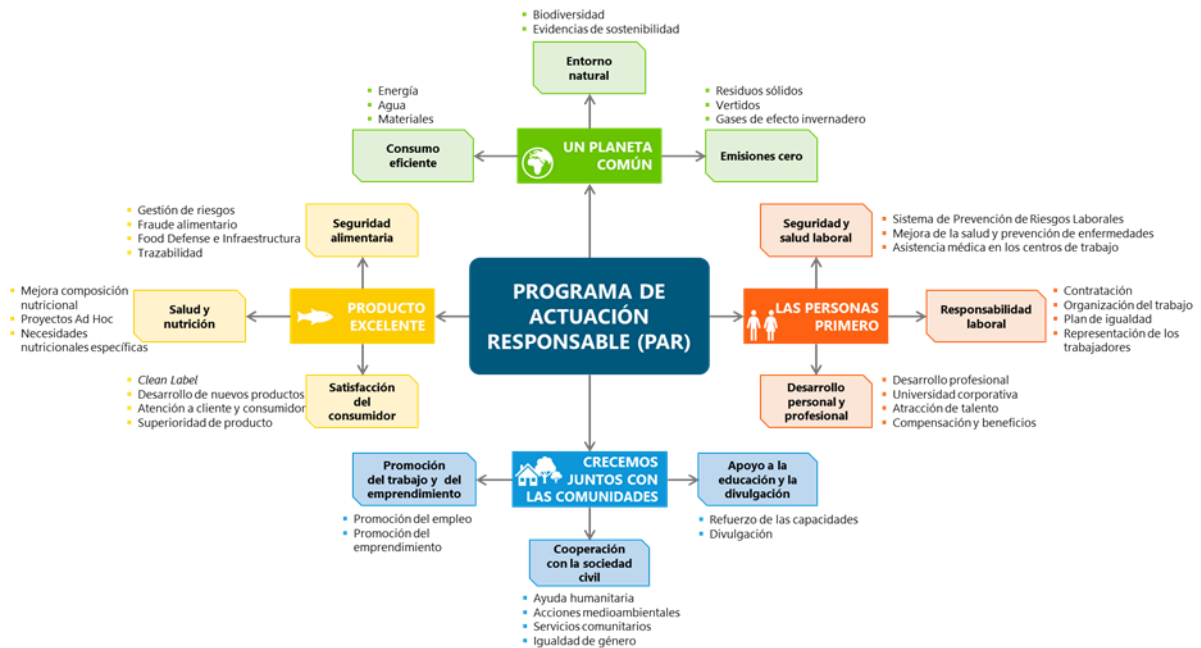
- Biodiversidad
- Evidencias de sostenibilidad

Entorno natural

- Energía
- Agua
- Materiales

Consumo eficiente

UN PLANETA COMÚN

- Residuos sólidos
- Vertidos
- Gases de efecto invernadero

Emisiones cero

- Gestión de riesgos
- Fraude alimentario
- Food Defense e Infraestructura
- Trazabilidad

Seguridad alimentaria

- Mejora composición nutricional
- Proyectos Ad Hoc
- Necesidades nutricionales específicas

Salud y nutrición

PRODUCTO EXCELENTE

PROGRAMA DE ACTUACIÓN RESPONSABLE (PAR)

Seguridad y salud laboral

- Sistema de Prevención de Riesgos Laborales
- Mejora de la salud y prevención de enfermedades
- Asistencia médica en los centros de trabajo

LAS PERSONAS PRIMERO

Responsabilidad laboral

- Contratación
- Organización del trabajo
- Plan de igualdad
- Representación de los trabajadores

Satisfacción del consumidor

- Clean Label
- Desarrollo de nuevos productos
- Atención a cliente y consumidor
- Superioridad de producto

Desarrollo personal y profesional

- Desarrollo profesional
- Universidad corporativa
- Atracción de talento
- Compensación y beneficios

Promoción del trabajo y del emprendimiento

- Promoción del empleo
- Promoción del emprendimiento

CRECEMOS JUNTOS CON LAS COMUNIDADES

Apoyo a la educación y la divulgación

- Refuerzo de las capacidades
- Divulgación

Cooperación con la sociedad civil

- Ayuda humanitaria
- Acciones medioambientales
- Servicios comunitarios
- Igualdad de género